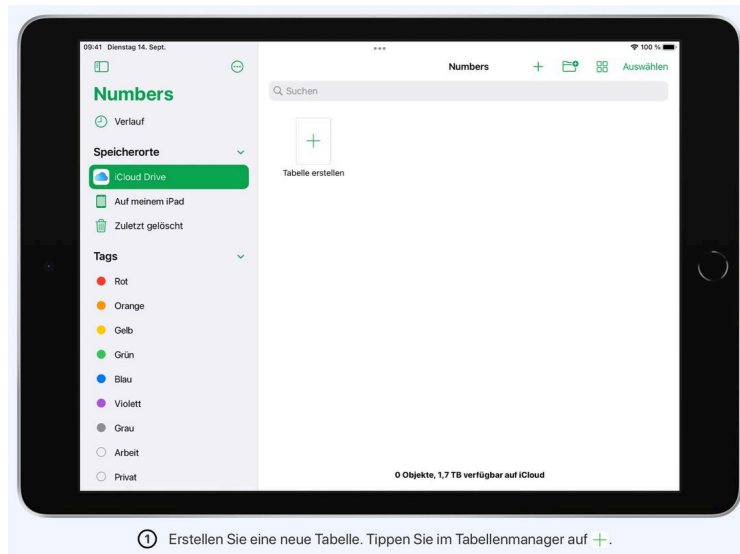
09:41 Dienstag 14. Sept.

100 %

Numbers

Verlauf

Speicherorte

iCloud Drive

Auf meinem iPad

Zuletzt gelöscht

Tags

Rot

Orange

Gelb

Grün

Blau

Violett

Grau

Arbeit

Privat

Numbers

+

Auswählen

Suchen

+

Tabelle erstellen

0 Objekte, 1,7 TB verfügbar auf iCloud

1 Erstellen Sie eine neue Tabelle. Tippen Sie im Tabellenmanager auf +.